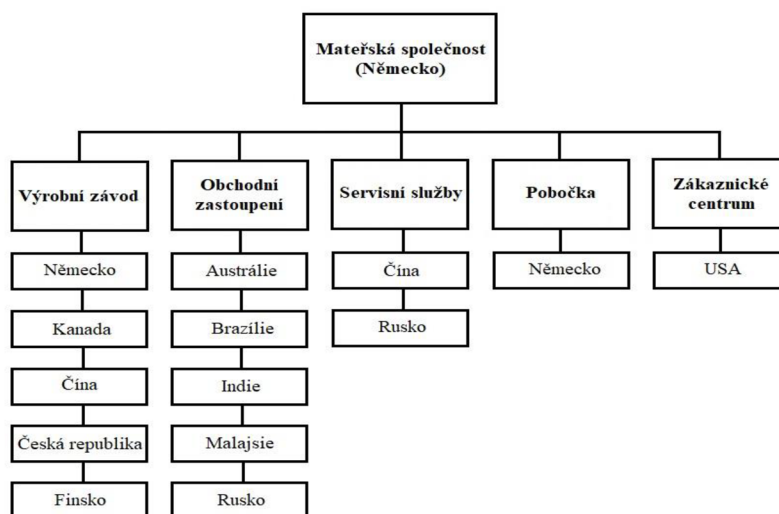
Mateřská společnost (Německo)

Výrobní závod

Německo

Kanada

Čína

Česká republika

Finsko

Obchodní zastoupení

Austrálie

Brazílie

Indie

Malajsie

Rusko

Servisní služby

Čína

Rusko

Pobočka

Německo

Zákaznické centrum

USA